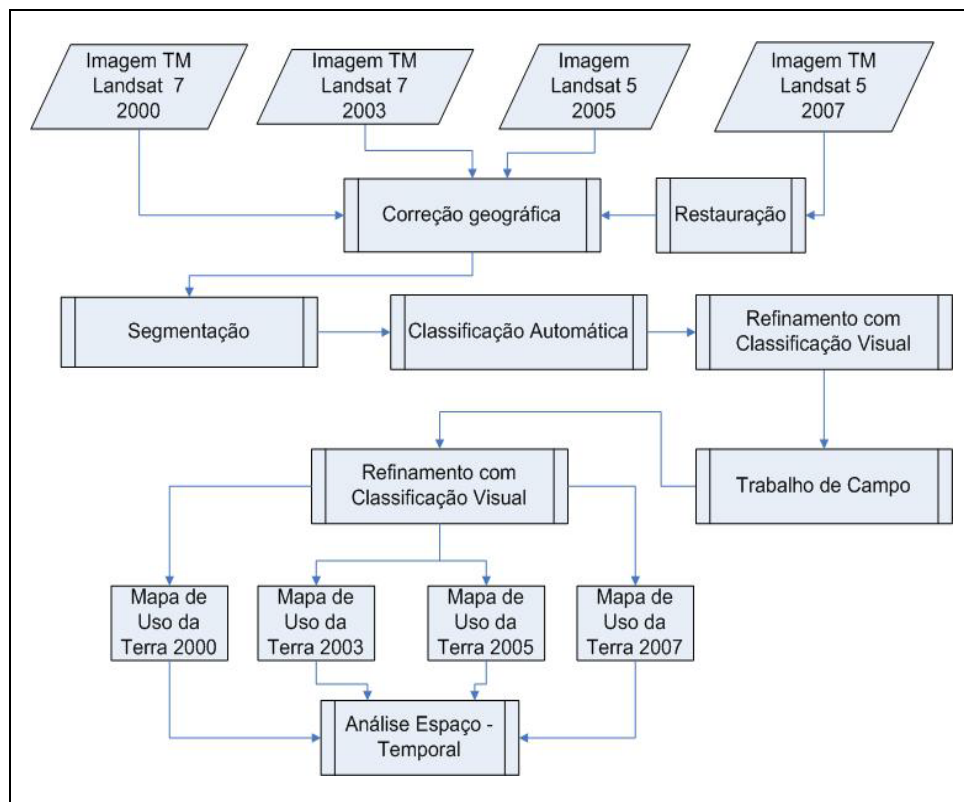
Imagem TM Landsat 7 2000

Imagem TM Landsat 7 2003

Imagem Landsat 5 2005

Imagem TM Landsat 5 2007

Correção geográfica

Restauração

Segmentação

Classificação Automática

Refinamento com Classificação Visual

Trabalho de Campo

Refinamento com Classificação Visual

Mapa de Uso da Terra 2000

Mapa de Uso da Terra 2003

Mapa de Uso da Terra 2005

Mapa de Uso da Terra 2007

Análise Espaço - Temporal